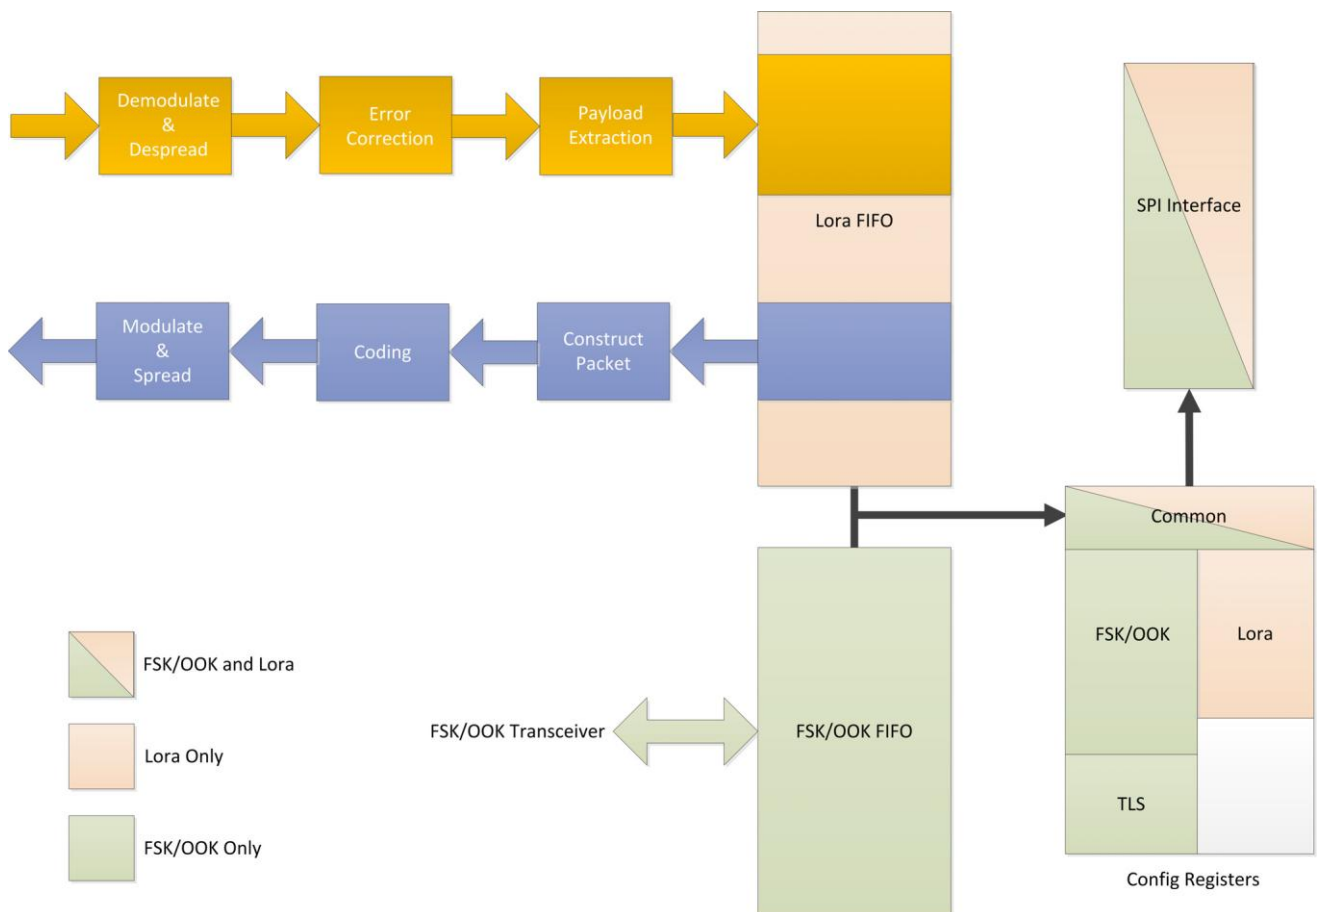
Demodulate
&
Despread

Error Correction

Payload Extraction

Lora FIFO

SPI Interface

Modulate
&
Spread

Coding

Construct Packet

Common

FSK/OOK

Lora

TLS

Config Registers

FSK/OOK and Lora

Lora Only

FSK/OOK Only

FSK/OOK Transceiver

FSK/OOK FIFO